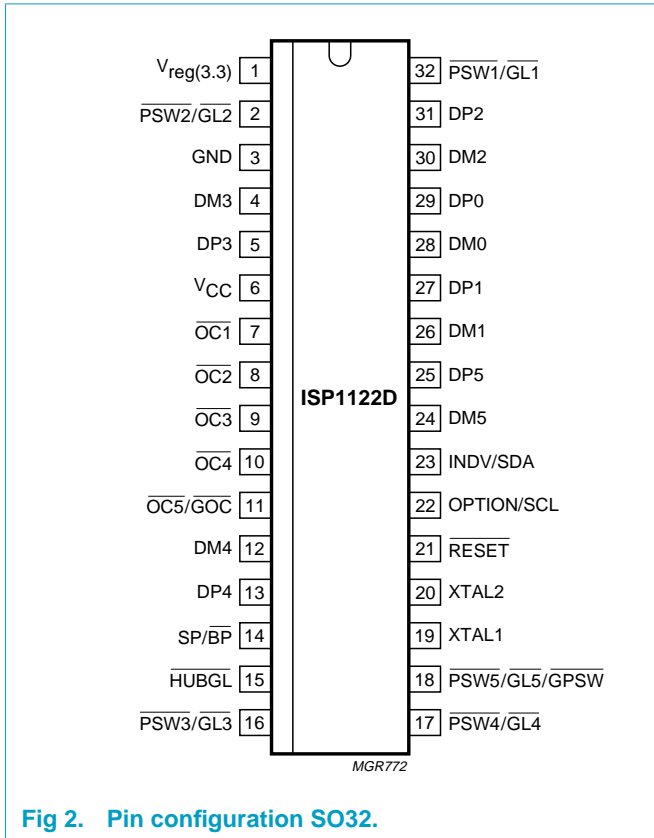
$V_{reg(3.3)}$ 1
$\overline{PSW2}/\overline{GL2}$ 2
GND 3
DM3 4
DP3 5
$V_{CC}$ 6
$\overline{OC1}$ 7
$\overline{OC2}$ 8
$\overline{OC3}$ 9
$\overline{OC4}$ 10
$\overline{OC5}/\overline{GOC}$ 11
DM4 12
DP4 13
SP/$\overline{BP}$ 14
$\overline{HUBGL}$ 15
$\overline{PSW3}/\overline{GL3}$ 16

ISP1122D

32 $\overline{PSW1}/\overline{GL1}$
31 DP2
30 DM2
29 DP0
28 DM0
27 DP1
26 DM1
25 DP5
24 DM5
23 INDV/SDA
22 OPTION/SCL
21 $\overline{RESET}$
20 XTAL2
19 XTAL1
18 $\overline{PSW5}/\overline{GL5}/\overline{GPSW}$
17 $\overline{PSW4}/\overline{GL4}$

MGR772

Fig 2. Pin configuration SO32.